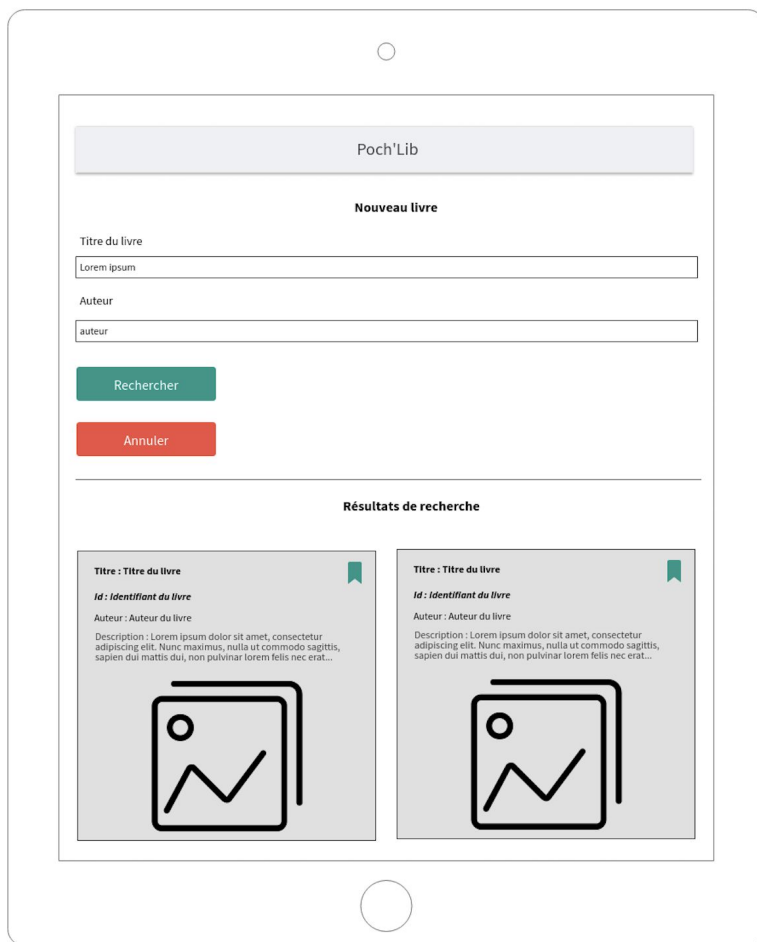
Poch'Lib

Nouveau livre

Titre du livre

Lorem ipsum

Auteur

auteur

Rechercher

Annuler

Résultats de recherche

Titre : Titre du livre

Id : Identifiant du livre

Auteur : Auteur du livre

Description : Lorem ipsum dolor sit amet, consectetur adipiscing elit. Nunc maximus, nulla ut commodo sagittis, sapien dui mattis dui, non pulvinar lorem felis nec erat...

Titre : Titre du livre

Id : Identifiant du livre

Auteur : Auteur du livre

Description : Lorem ipsum dolor sit amet, consectetur adipiscing elit. Nunc maximus, nulla ut commodo sagittis, sapien dui mattis dui, non pulvinar lorem felis nec erat...